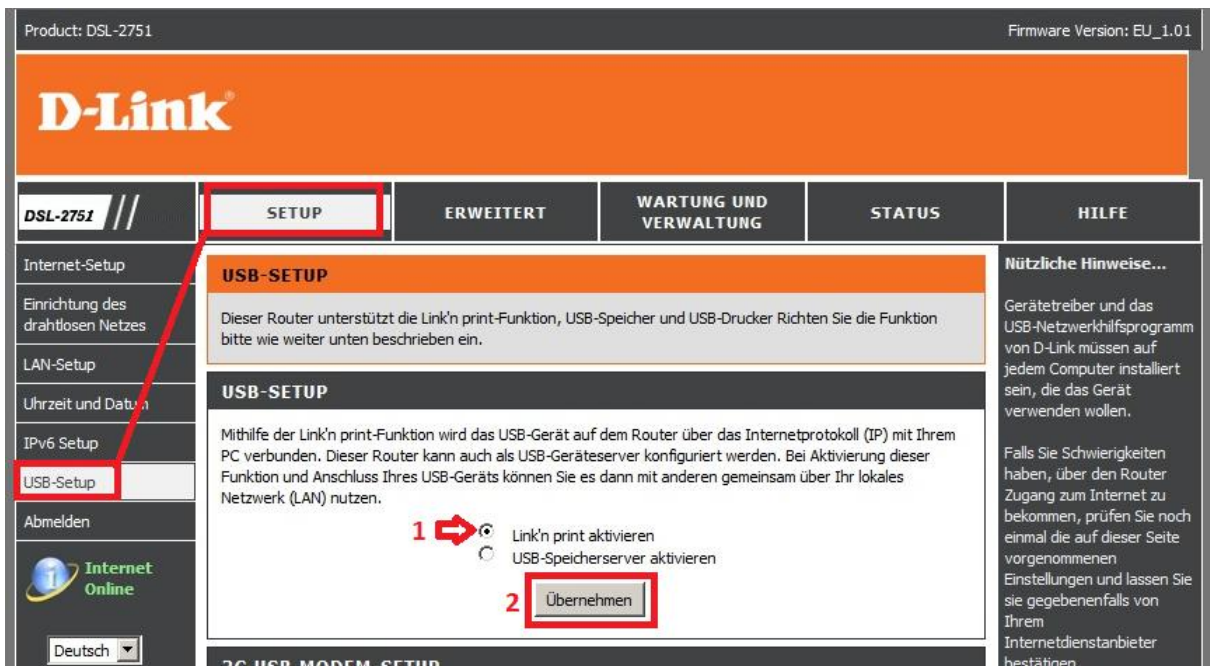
Product: DSL-2751

Firmware Version: EU_1.01

D-Link

DSL-2751

SETUP

ERWEITERT

WARTUNG UND VERWALTUNG

STATUS

HILFE

Internet-Setup

Einrichtung des drahtlosen Netzes

LAN-Setup

Uhrzeit und Datum

IPv6 Setup

USB-Setup

Abmelden

Internet Online

Deutsch

USB-SETUP

Dieser Router unterstützt die Link'n print-Funktion, USB-Speicher und USB-Drucker Richten Sie die Funktion bitte wie weiter unten beschrieben ein.

USB-SETUP

Mithilfe der Link'n print-Funktion wird das USB-Gerät auf dem Router über das Internetprotokoll (IP) mit Ihrem PC verbunden. Dieser Router kann auch als USB-Geräteserver konfiguriert werden. Bei Aktivierung dieser Funktion und Anschluss Ihres USB-Geräts können Sie es dann mit anderen gemeinsam über Ihr lokales Netzwerk (LAN) nutzen.

1

Link'n print aktivieren

USB-Speicherserver aktivieren

2

Übernehmen

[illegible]

Nützliche Hinweise...

Gerätetreiber und das USB-Netzwerkhilfsprogramm von D-Link müssen auf jedem Computer installiert sein, die das Gerät verwenden wollen.

Falls Sie Schwierigkeiten haben, über den Router Zugang zum Internet zu bekommen, prüfen Sie noch einmal die auf dieser Seite vorgenommenen Einstellungen und lassen Sie sie gegebenenfalls von Ihrem Internetdienstanbieter bestätigen.